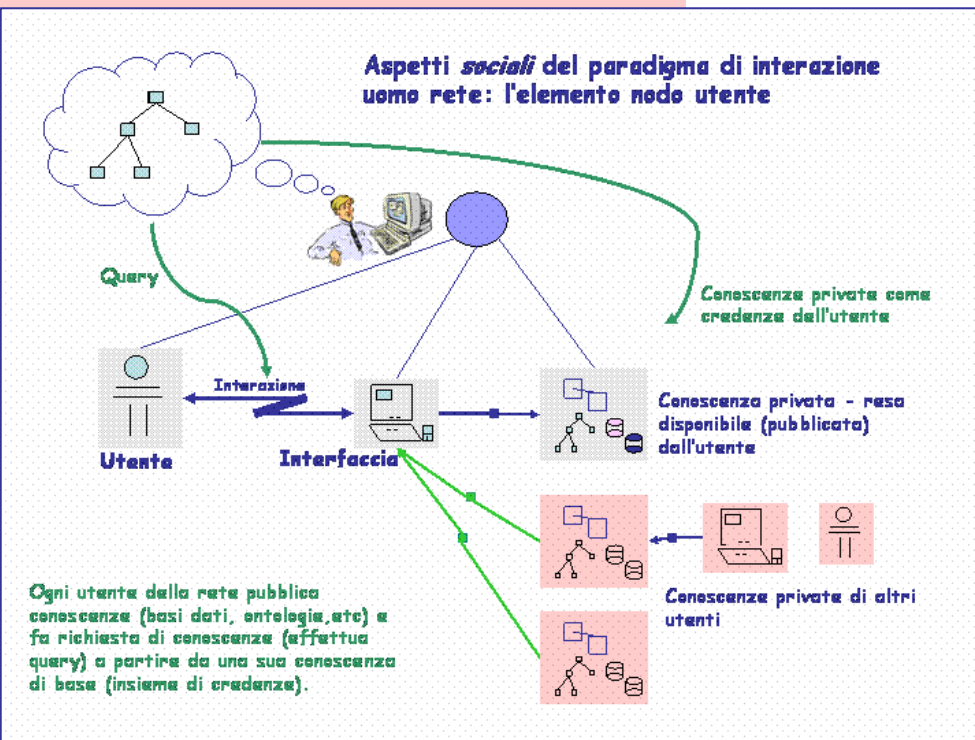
Aspetti *sociali* del paradigma di interazione uomo rete: l'elemento nodo utente

Query

Conoscenze private come credenze dell'utente

Interazione

Utente

Interfaccia

Conoscenza privata - resa disponibile (pubblicata) dall'utente

Conoscenze private di altri utenti

Ogni utente della rete pubblica conoscenze (basi dati, ontologie,etc) e fa richiesta di conoscenze (effettua query) a partire da una sua conoscenza di base (insieme di credenze).